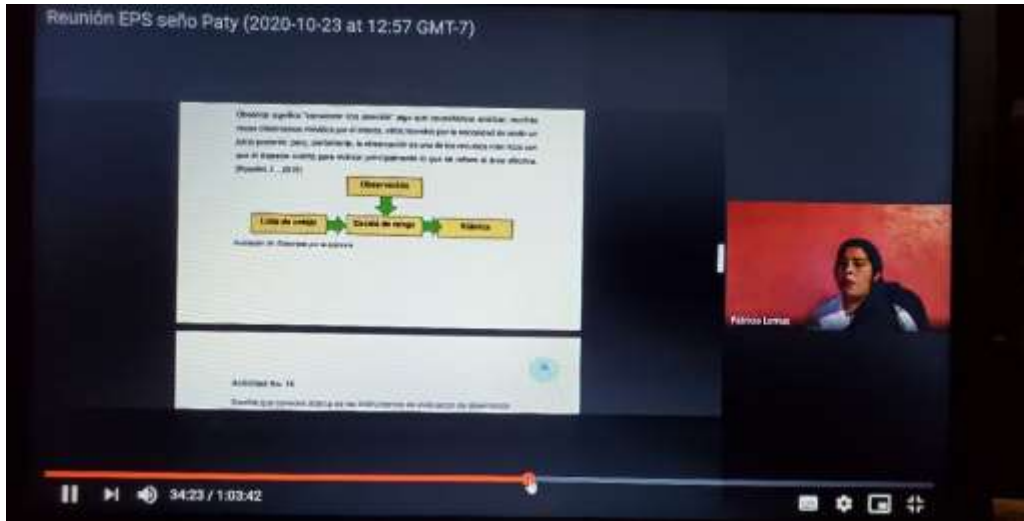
Reunión EPS seño Paty (2020-10-23 at 12:57 GMT-7)

Observar significa "conceder una atención" algo que necesitamos analizar; muchas veces observamos movidos por el interés, otras movidos por la necesidad de emitir un juicio posterior; pero, ciertamente, la observación es una de las técnicas más ricas con que el docente cuenta para evaluar principalmente lo que se refiere al área afectiva. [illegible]

Observación

Lista de cotejo

Escala de rango

Rúbrica

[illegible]

Actividad No. 14

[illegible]

Patricia Lemus

34:23 / 1:03:42